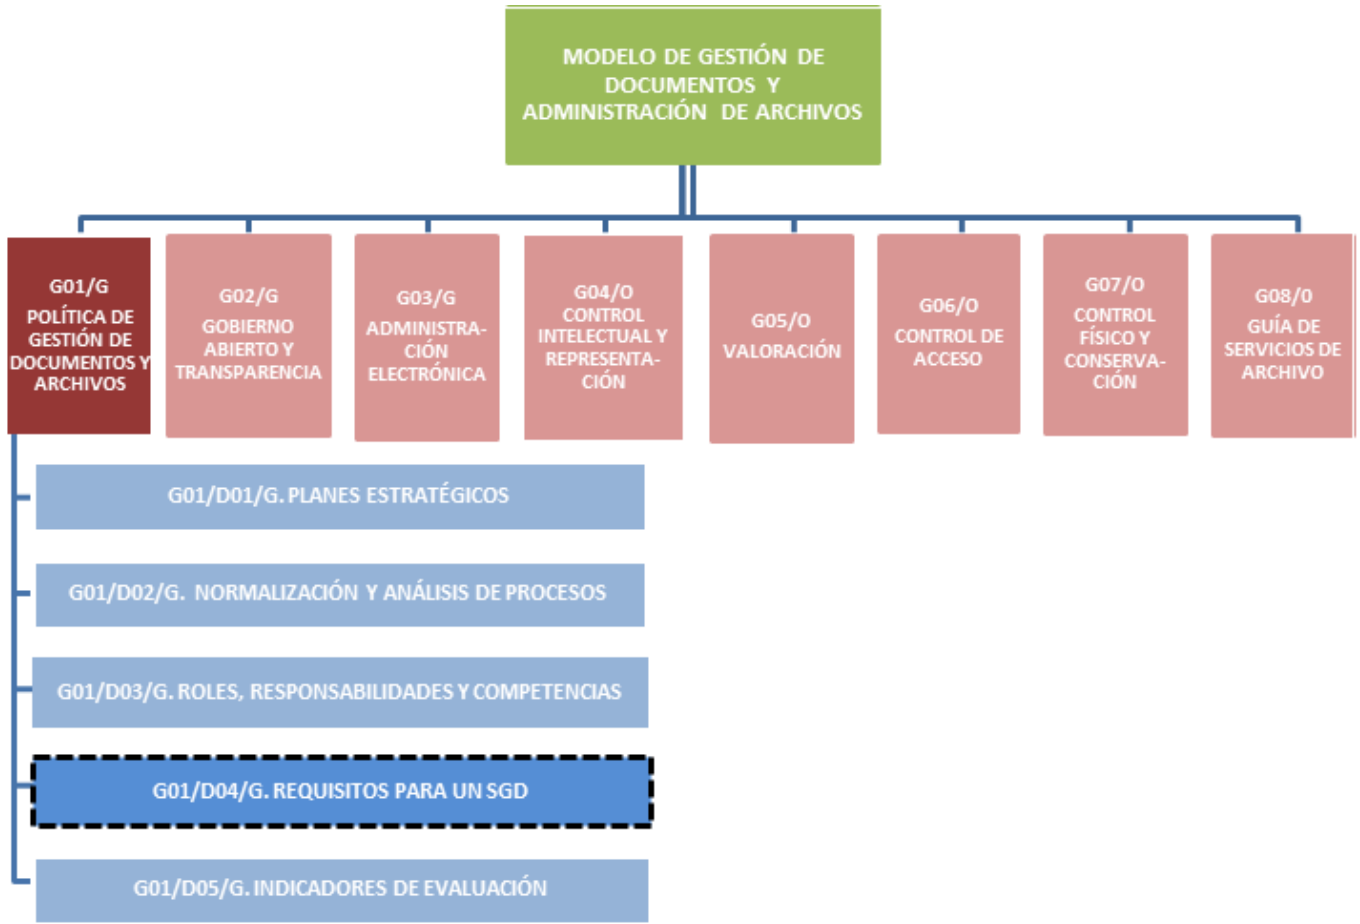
MODELO DE GESTIÓN DE DOCUMENTOS Y ADMINISTRACIÓN DE ARCHIVOS

G01/G
POLÍTICA DE GESTIÓN DE DOCUMENTOS Y ARCHIVOS

G02/G
GOBIERNO ABIERTO Y TRANSPARENCIA

G03/G
ADMINISTRACIÓN ELECTRÓNICA

G04/O
CONTROL INTELECTUAL Y REPRESENTACIÓN

G05/O
VALORACIÓN

G06/O
CONTROL DE ACCESO

G07/O
CONTROL FÍSICO Y CONSERVACIÓN

G08/O
GUÍA DE SERVICIOS DE ARCHIVO

G01/D01/G. PLANES ESTRATÉGICOS

G01/D02/G. NORMALIZACIÓN Y ANÁLISIS DE PROCESOS

G01/D03/G. ROLES, RESPONSABILIDADES Y COMPETENCIAS

G01/D04/G. REQUISITOS PARA UN SGD

G01/D05/G. INDICADORES DE EVALUACIÓN